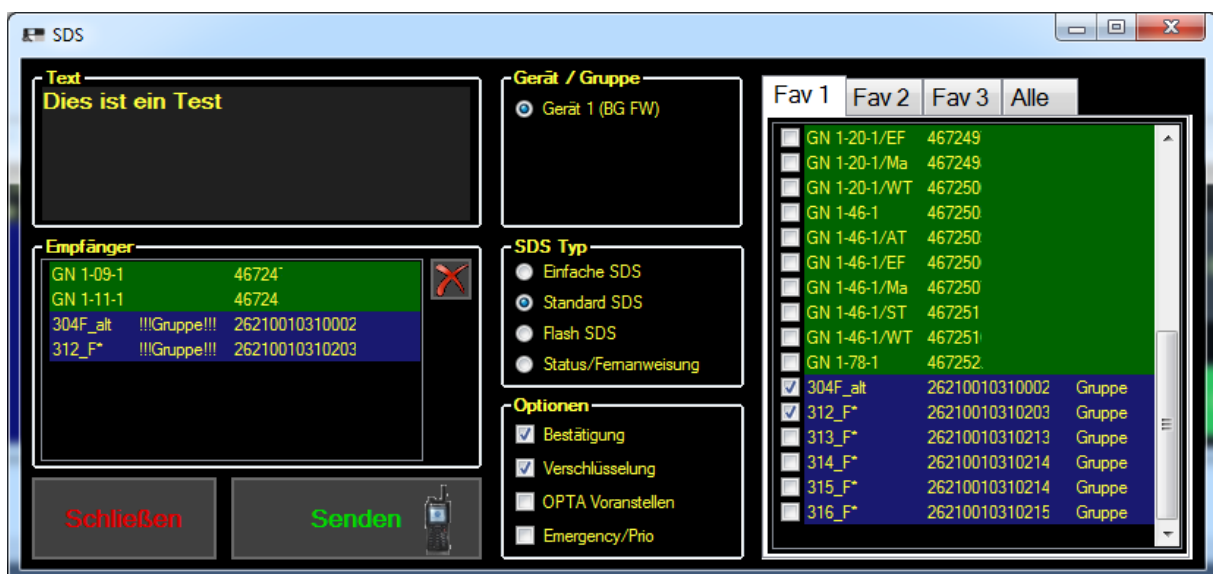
SDS

Text
Dies ist ein Test

Empfänger

| | | |
|---|---|---|
| GN 1-09-1 | | 46724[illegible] |
| GN 1-11-1 | | 46724 |
| 304F_alt | !!!Gruppe!!! | 26210010310002 |
| 312_F* | !!!Gruppe!!! | 26210010310203 |

Schließen

Senden

Gerät / Gruppe
Gerät 1 (BG FW)

SDS Typ
Einfache SDS
Standard SDS
Flash SDS
Status/Fernanweisung

Optionen
Bestätigung
Verschlüsselung
OPTA Voranstellen
Emergency/Prio

Fav 1 | Fav 2 | Fav 3 | Alle

| | | |
|---|---|---|
| GN 1-20-1/EF | 467249 | |
| GN 1-20-1/Ma | 467249 | |
| GN 1-20-1/WT | 467250 | |
| GN 1-46-1 | 467250 | |
| GN 1-46-1/AT | 467250 | |
| GN 1-46-1/EF | 467250 | |
| GN 1-46-1/Ma | 467250 | |
| GN 1-46-1/ST | 467251 | |
| GN 1-46-1/WT | 467251 | |
| GN 1-78-1 | 467252 | |
| 304F_alt | 26210010310002 | Gruppe |
| 312_F* | 26210010310203 | Gruppe |
| 313_F* | 26210010310213 | Gruppe |
| 314_F* | 26210010310214 | Gruppe |
| 315_F* | 26210010310214 | Gruppe |
| 316_F* | 26210010310215 | Gruppe |